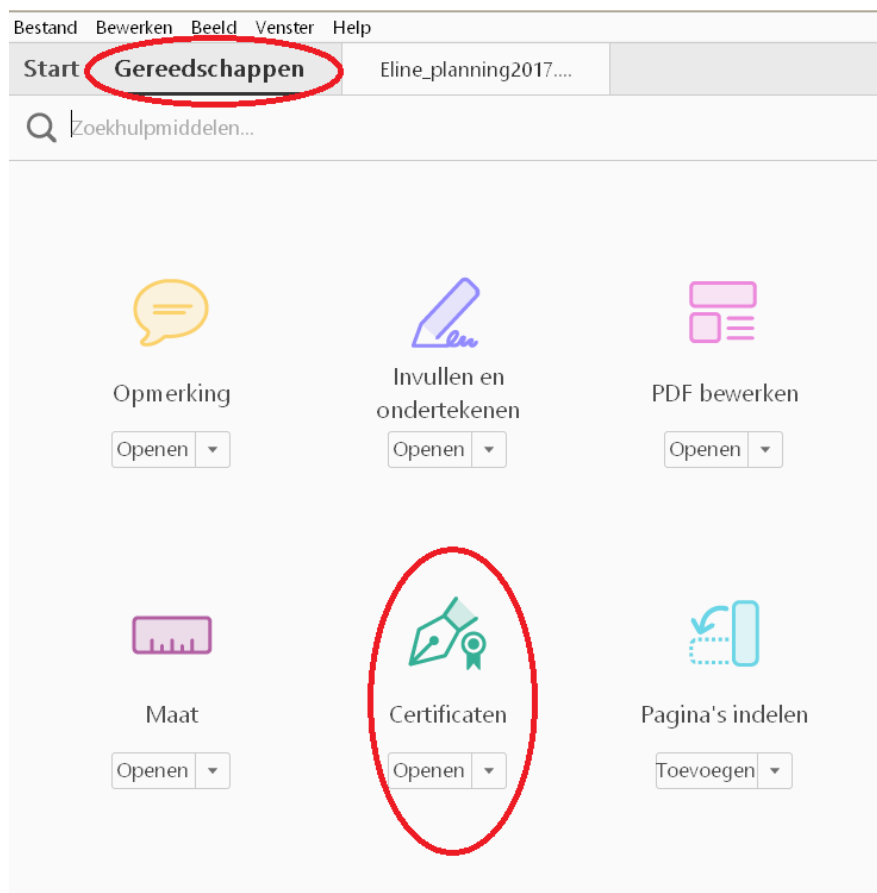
Bestand Bewerken Beeld Venster Help

Start Gereedschappen Eline_planning2017....

Zoekhulpmiddelen...

Opmerking
Openen

Invullen en ondertekenen
Openen

PDF bewerken
Openen

Maat
Openen

Certificaten
Openen

Pagina's indelen
Toevoegen